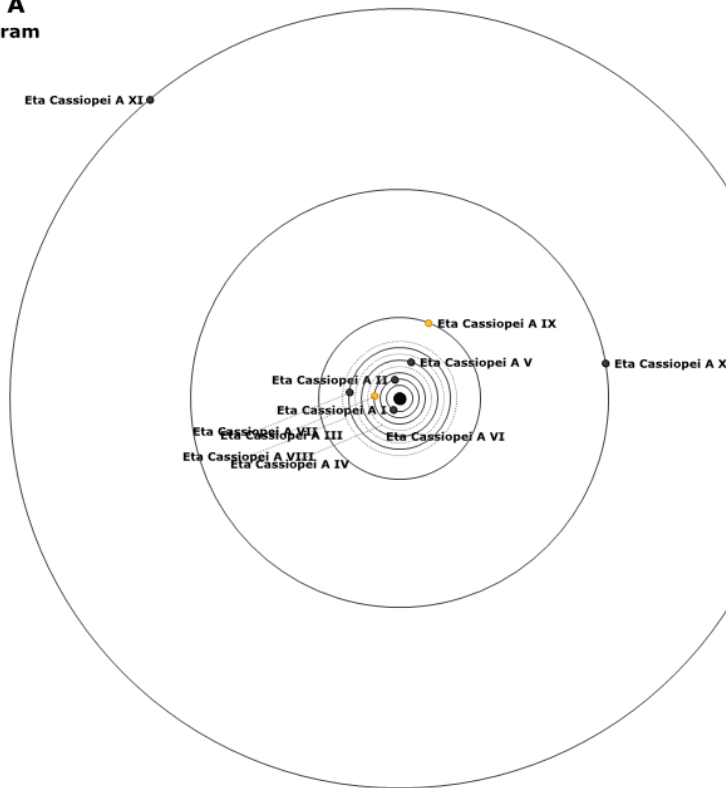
A
ram

Eta Cassiopei A XI

Eta Cassiopei A IX
Eta Cassiopei A V
Eta Cassiopei A X
Eta Cassiopei A II
Eta Cassiopei A I
Eta Cassiopei A VII
Eta Cassiopei A III
Eta Cassiopei A VI
Eta Cassiopei A VIII
Eta Cassiopei A IV